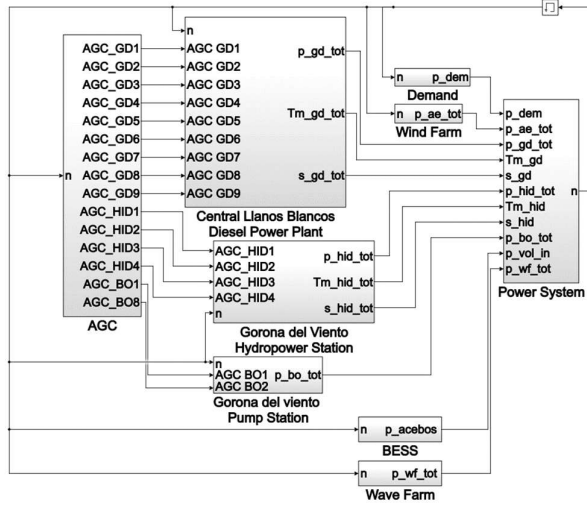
AGC_GD1
AGC_GD2
AGC_GD3
AGC_GD4
AGC_GD5
AGC_GD6
AGC_GD7
AGC_GD8
AGC_GD9
AGC_HID1
AGC_HID2
AGC_HID3
AGC_HID4
AGC_BO1
AGC_BO8
n
AGC

n
AGC GD1
AGC GD2
AGC GD3
AGC GD4
AGC GD5
AGC GD6
AGC GD7
AGC GD8
AGC GD9
p_gd_tot
Tm_gd_tot
s_gd_tot
Central Llanos Blancos
Diesel Power Plant

n p_dem
Demand

n p_ae_tot
Wind Farm

AGC_HID1
AGC_HID2
AGC_HID3
AGC_HID4
n
p_hid_tot
Tm_hid_tot
s_hid_tot
Gorona del Viento
Hydropower Station

n
AGC BO1
AGC BO2
p_bo_tot
Gorona del viento
Pump Station

n p_acebos
BESS

n p_wf_tot
Wave Farm

p_dem
p_ae_tot
p_gd_tot
Tm_gd
s_gd
p_hid_tot
Tm_hid
s_hid
p_bo_tot
p_vol_in
p_wf_tot
n
Power System